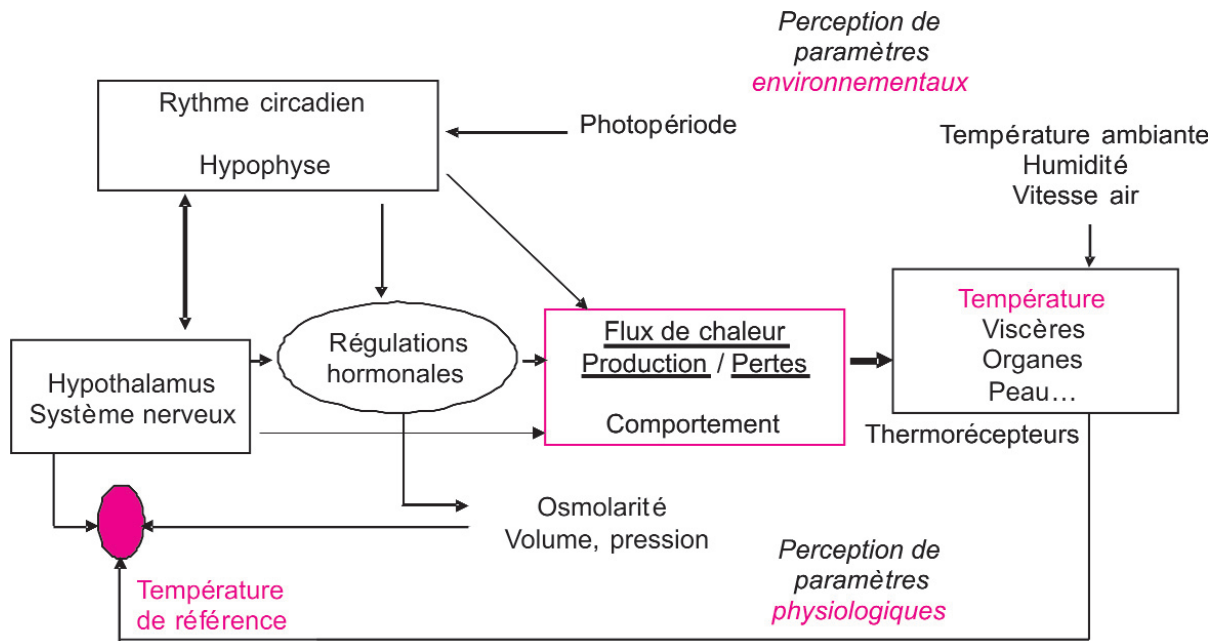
Perception de paramètres environnementaux

Rythme circadien

Hypophyse

Photopériode

Température ambiante
Humidité
Vitesse air

Hypothalamus
Système nerveux

Régulations hormonales

Flux de chaleur
Production / Pertes

Comportement

Température
Viscères
Organes
Peau…

Thermorécepteurs

Osmolarité
Volume, pression

Perception de paramètres physiologiques

Température de référence